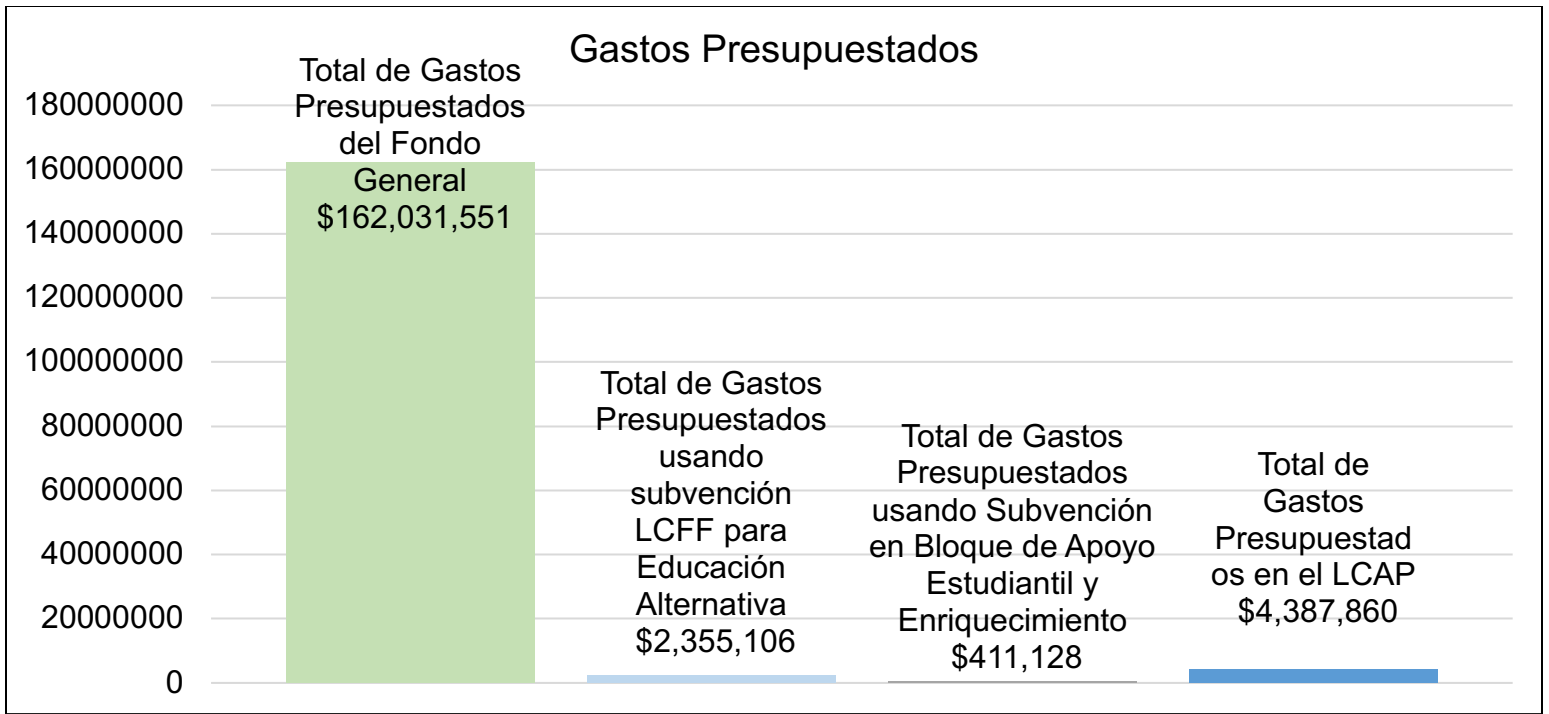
Gastos Presupuestados

180000000
160000000
140000000
120000000
100000000
80000000
60000000
40000000
20000000
0

Total de Gastos Presupuestados del Fondo General $162,031,551

Total de Gastos Presupuestados usando subvención LCFF para Educación Alternativa $2,355,106

Total de Gastos Presupuestados usando Subvención en Bloque de Apoyo Estudiantil y Enriquecimiento $411,128

Total de Gastos Presupuestados en el LCAP $4,387,860